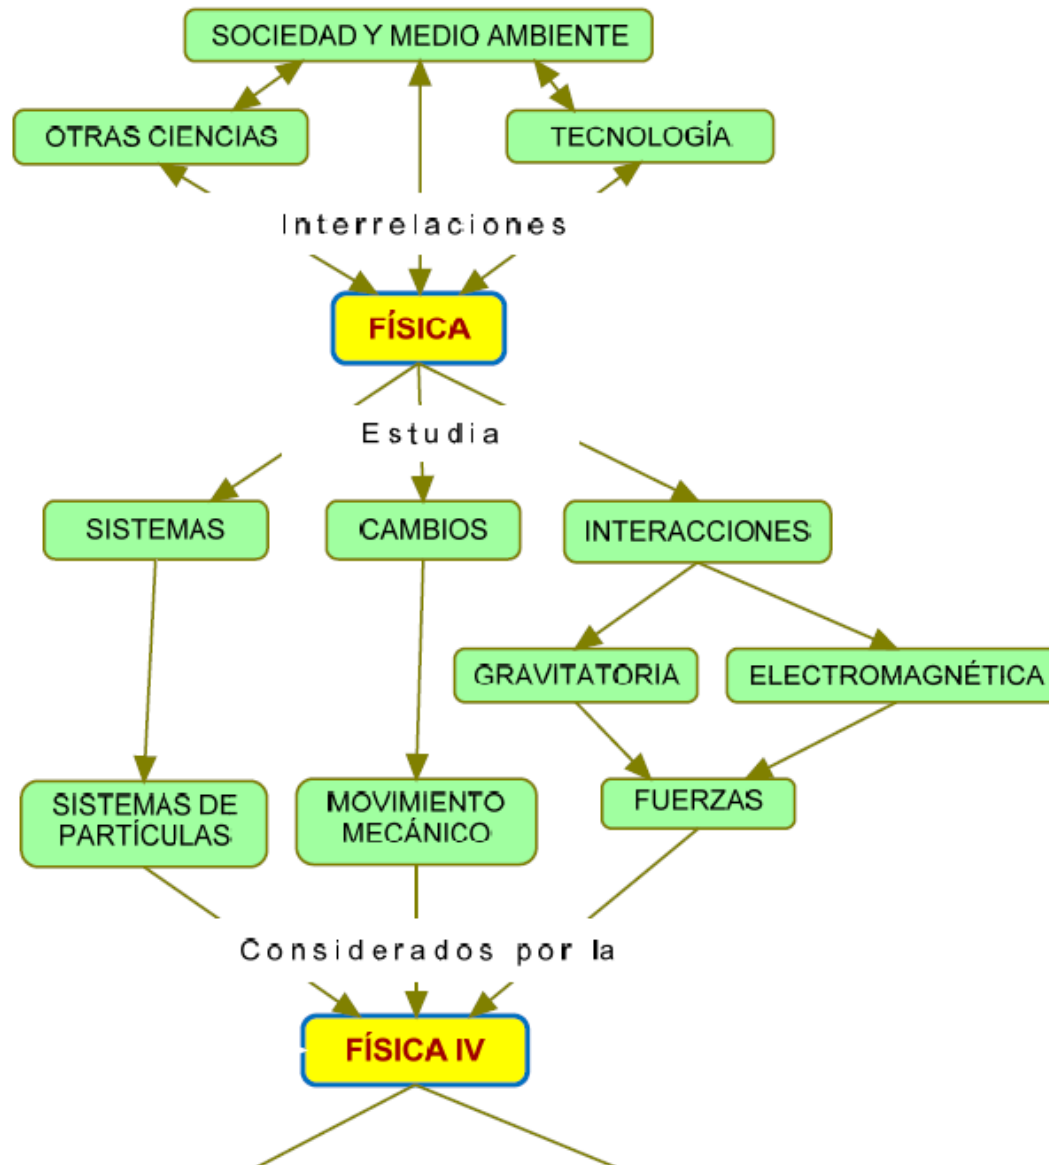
SOCIEDAD Y MEDIO AMBIENTE

OTRAS CIENCIAS

TECNOLOGÍA

Interrelaciones

FÍSICA

Estudia

SISTEMAS

CAMBIOS

INTERACCIONES

GRAVITATORIA

ELECTROMAGNÉTICA

SISTEMAS DE PARTÍCULAS

MOVIMIENTO MECÁNICO

FUERZAS

Considerados por la

FÍSICA IV